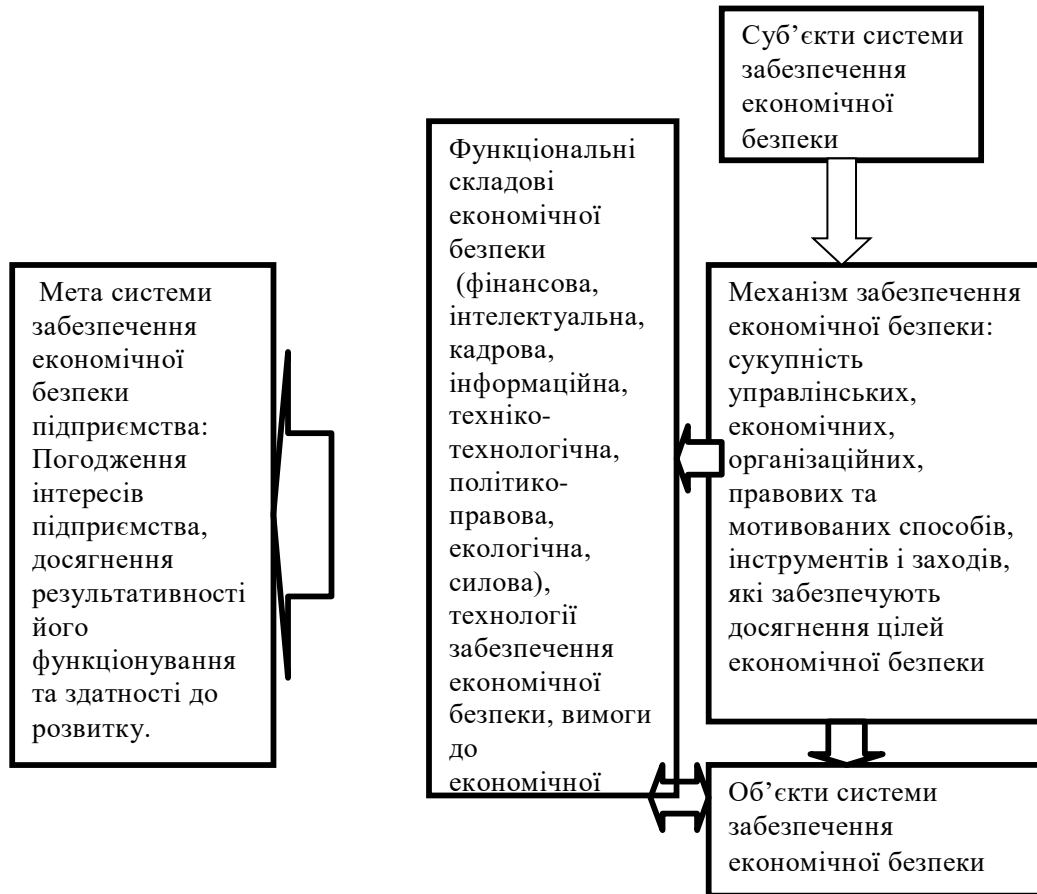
Суб'єкти системи забезпечення економічної безпеки

Функціональні складові економічної безпеки (фінансова, інтелектуальна, кадрова, інформаційна, техніко-технологічна, політико-правова, екологічна, силова), технології забезпечення економічної безпеки, вимоги до економічної

Мета системи забезпечення економічної безпеки підприємства: Погодження інтересів підприємства, досягнення результативності його функціонування та здатності до розвитку.

Механізм забезпечення економічної безпеки: сукупність управлінських, економічних, організаційних, правових та мотивованих способів, інструментів і заходів, які забезпечують досягнення цілей економічної безпеки

Об'єкти системи забезпечення економічної безпеки